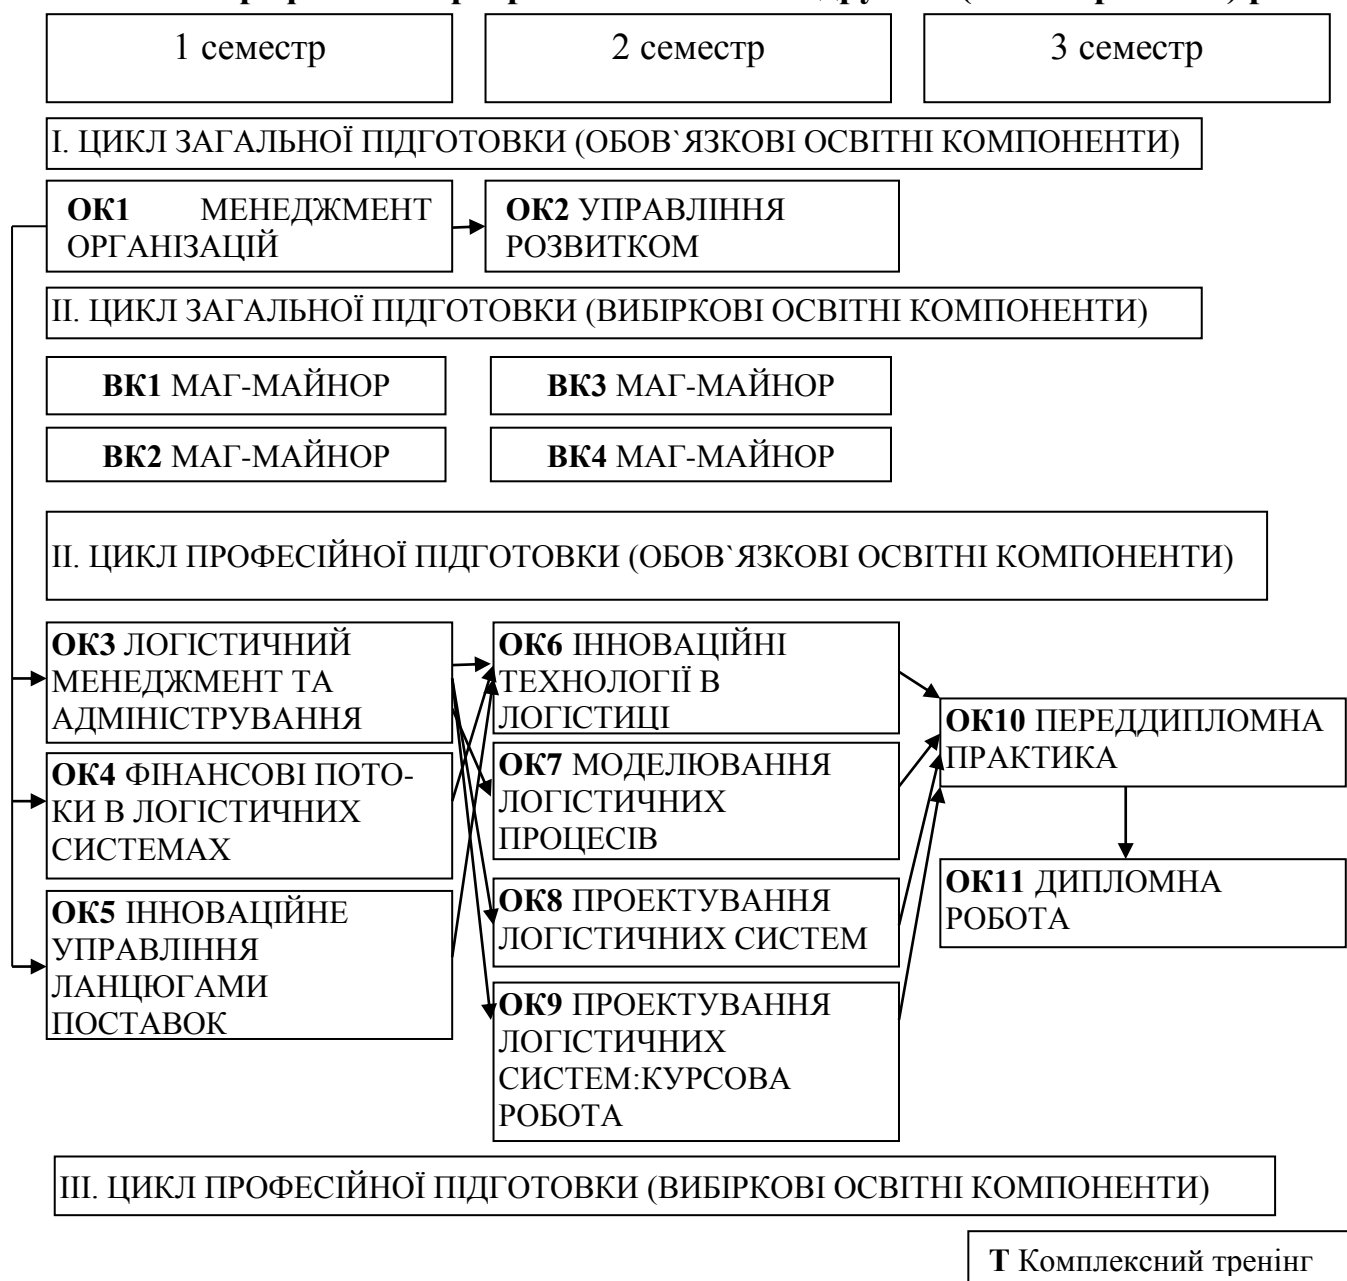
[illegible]

1 семестр

2 семестр

3 семестр

I. ЦИКЛ ЗАГАЛЬНОЇ ПІДГОТОВКИ (ОБОВ`ЯЗКОВІ ОСВІТНІ КОМПОНЕНТИ)

**ОК1** МЕНЕДЖМЕНТ ОРГАНІЗАЦІЙ

**ОК2** УПРАВЛІННЯ РОЗВИТКОМ

II. ЦИКЛ ЗАГАЛЬНОЇ ПІДГОТОВКИ (ВИБІРКОВІ ОСВІТНІ КОМПОНЕНТИ)

**ВК1** МАГ-МАЙНОР

**ВК3** МАГ-МАЙНОР

**ВК2** МАГ-МАЙНОР

**ВК4** МАГ-МАЙНОР

II. ЦИКЛ ПРОФЕСІЙНОЇ ПІДГОТОВКИ (ОБОВ`ЯЗКОВІ ОСВІТНІ КОМПОНЕНТИ)

**ОК3** ЛОГІСТИЧНИЙ МЕНЕДЖМЕНТ ТА АДМІНІСТРУВАННЯ

**ОК4** ФІНАНСОВІ ПОТОКИ В ЛОГІСТИЧНИХ СИСТЕМАХ

**ОК5** ІННОВАЦІЙНЕ УПРАВЛІННЯ ЛАНЦЮГАМИ ПОСТАВОК

**ОК6** ІННОВАЦІЙНІ ТЕХНОЛОГІЇ В ЛОГІСТИЦІ

**ОК7** МОДЕЛЮВАННЯ ЛОГІСТИЧНИХ ПРОЦЕСІВ

**ОК8** ПРОЕКТУВАННЯ ЛОГІСТИЧНИХ СИСТЕМ

**ОК9** ПРОЕКТУВАННЯ ЛОГІСТИЧНИХ СИСТЕМ:КУРСОВА РОБОТА

**ОК10** ПЕРЕДДИПЛОМНА ПРАКТИКА

**ОК11** ДИПЛОМНА РОБОТА

III. ЦИКЛ ПРОФЕСІЙНОЇ ПІДГОТОВКИ (ВИБІРКОВІ ОСВІТНІ КОМПОНЕНТИ)

**Т** Комплексний тренінг